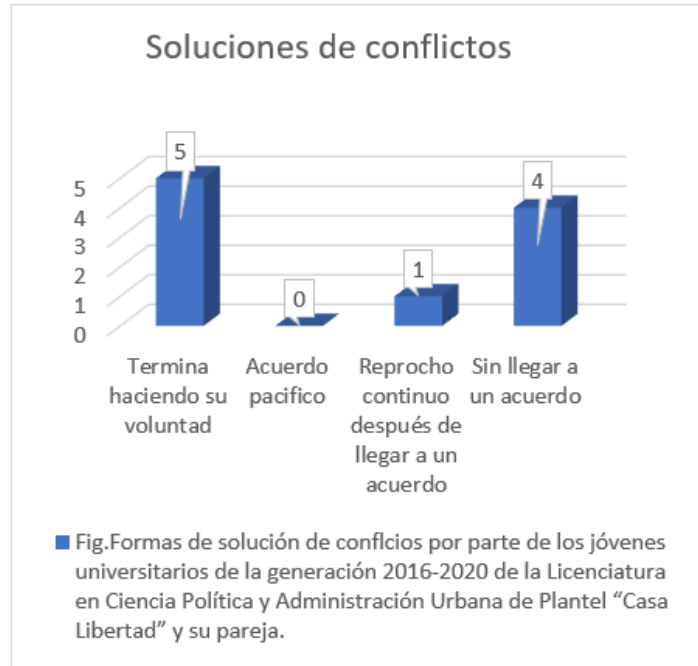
Soluciones de conflictos

5
4
3
2
1
0

5
0
1
4

Termina haciendo su voluntad
Acuerdo pacifico
Reprocho continuo después de llegar a un acuerdo
Sin llegar a un acuerdo

Fig.Formas de solución de conflcios por parte de los jóvenes universitarios de la generación 2016-2020 de la Licenciatura en Ciencia Política y Administración Urbana de Plantel “Casa Libertad” y su pareja.